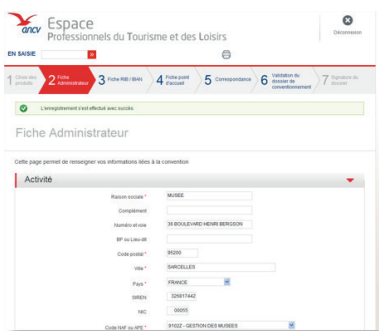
ancv Espace Professionnels du Tourisme et des Loisirs

Déconnexion

EN SAISIE

1 Choix des produits
2 Fiche Administrateur
3 Fiche RIB / IBAN
4 Fiche point d'accueil
5 Correspondance
6 Validation du dossier de conventionnement
7 Signature du dossier

L'enregistrement s'est effectué avec succès.

Fiche Administrateur

Cette page permet de renseigner vos informations liées à la convention

Activité

Raison sociale * MUSEE
Complément
Numéro et voie 36 BOULEVARD HENRI BERGSON
BP ou Lieu-dit
Code postal * 95200
Ville * SARCELLES
Pays * FRANCE
SIREN 325817442
NIC 00055
Code NAF ou APE * 9102Z - GESTION DES MUSEES